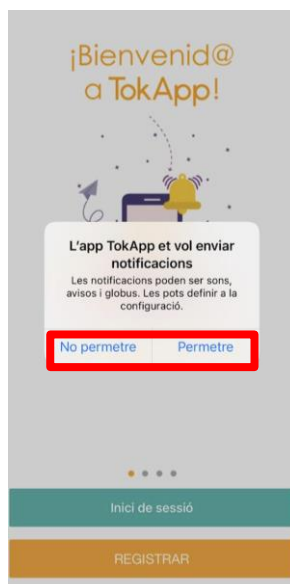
¡Bienvenid@ a TokApp!

L'app TokApp et vol enviar notificacions

Les notificacions poden ser sons, avisos i globus. Les pots definir a la configuració.

No permetre

Permetre

Inici de sessió

REGISTRAR